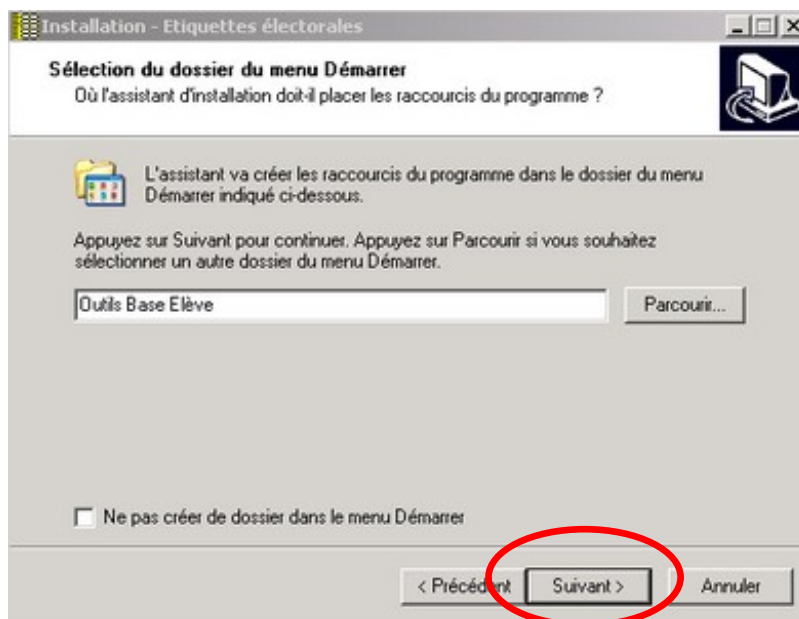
Installation - Etiquettes électorales

Sélection du dossier du menu Démarrer
Où l'assistant d'installation doit-il placer les raccourcis du programme ?

L'assistant va créer les raccourcis du programme dans le dossier du menu Démarrer indiqué ci-dessous.

Appuyez sur Suivant pour continuer. Appuyez sur Parcourir si vous souhaitez sélectionner un autre dossier du menu Démarrer.

Outils Base Elève

Parcourir...

Ne pas créer de dossier dans le menu Démarrer

< Précédent

Suivant >

Annuler